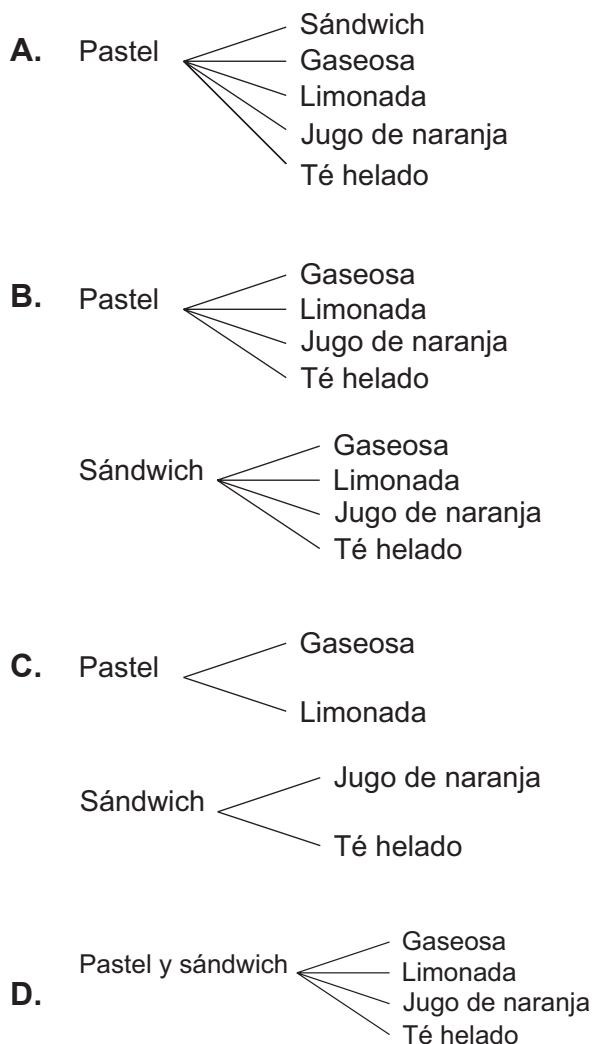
A. Pastel

Sándwich
Gaseosa
Limonada
Jugo de naranja
Té helado

B. Pastel

Gaseosa
Limonada
Jugo de naranja
Té helado

Sándwich

Gaseosa
Limonada
Jugo de naranja
Té helado

C. Pastel

Gaseosa
Limonada

Sándwich

Jugo de naranja
Té helado

D. Pastel y sándwich

Gaseosa
Limonada
Jugo de naranja
Té helado